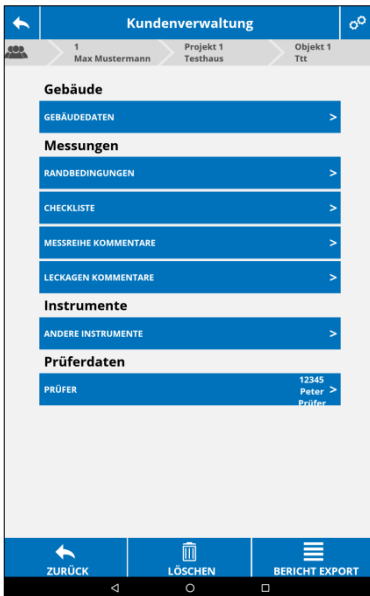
Kundenverwaltung

1
Max Mustermann

Projekt 1
Testhaus

Objekt 1
Ttt

Gebäude

GEBÄUDEDATEN >

Messungen

RANDBEDINGUNGEN >

CHECKLISTE >

MESSREIHE KOMMENTARE >

LECKAGEN KOMMENTARE >

Instrumente

ANDERE INSTRUMENTE >

Prüferdaten

PRÜFER 12345 Peter Prüfer >

ZURÜCK

LÖSCHEN

BERICHT EXPORT